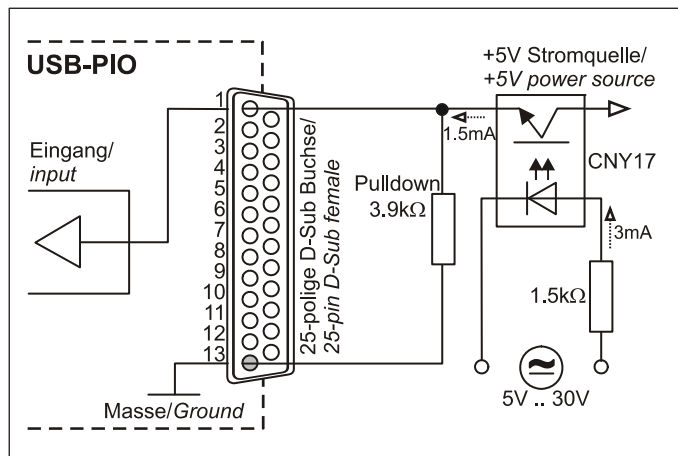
USB-PIO

Eingang/
*input*

1
2
3
4
5
6
7
8
9
10
11
12
13

25-polige D-Sub Buchse/
*25-pin D-Sub female*

Masse/*Ground*

+5V Stromquelle/
*+5V power source*

1.5mA

Pulldown
3.9kΩ

CNY17

3mA

1.5kΩ

5V .. 30V